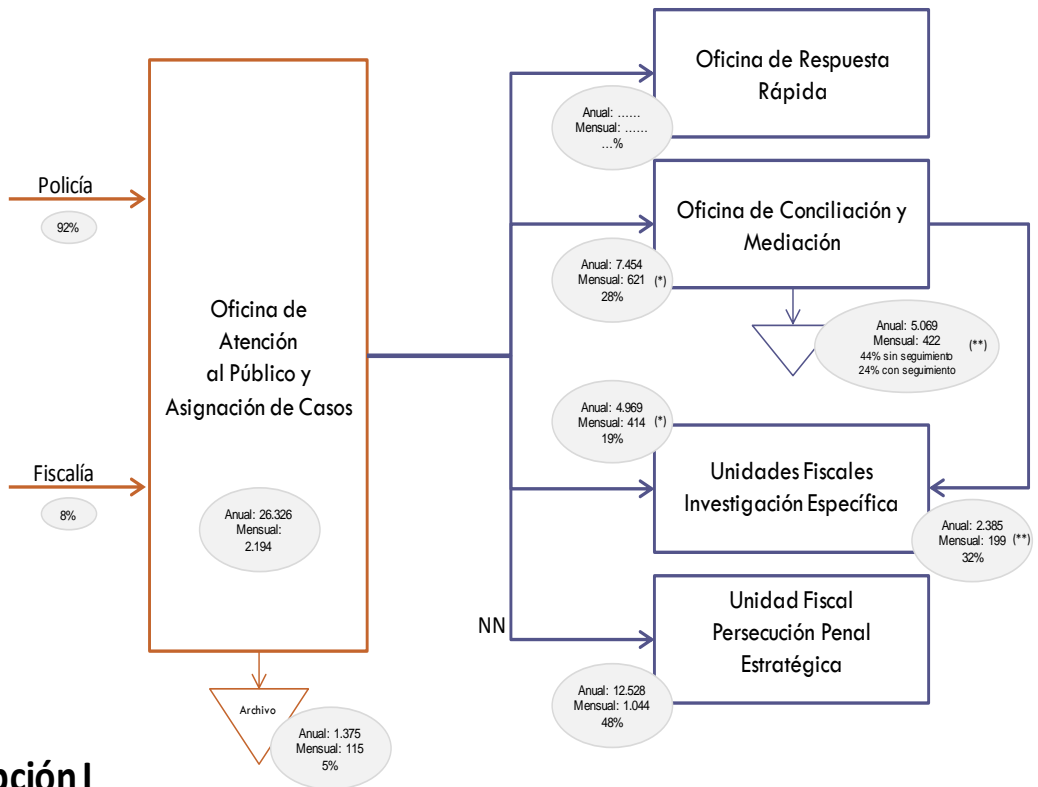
Policía

92%

Fiscalía

8%

Oficina de Atención al Público y Asignación de Casos

Anual: 26.326
Mensual: 2.194

Archivo

Anual: 1.375
Mensual: 115
5%

Oficina de Respuesta Rápida

Anual: ……
Mensual: ……
…%

Oficina de Conciliación y Mediación

Anual: 7.454
Mensual: 621 (*)
28%

Anual: 5.069
Mensual: 422 (**)
44% sin seguimiento
24% con seguimiento

Anual: 4.969
Mensual: 414 (*)
19%

Unidades Fiscales Investigación Específica

Anual: 2.385
Mensual: 199 (**)
32%

NN

Unidad Fiscal Persecución Penal Estratégica

Anual: 12.528
Mensual: 1.044
48%

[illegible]ción I